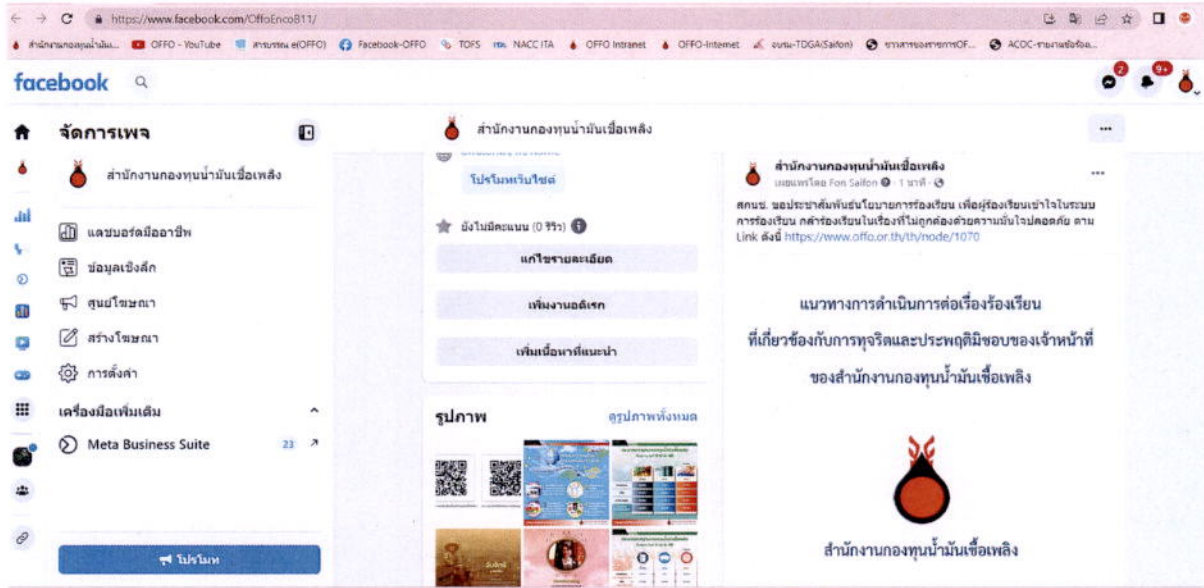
https://www.facebook.com/OffoEnco811/

สำนักงานกองทุนน้ำมัน... OFFO - YouTube สารบรรณ e(OFFO) Facebook-OFFO TOFS NACC ITA OFFO Intranet OFFO-Internet งบกม-TDGA(Saifon) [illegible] ACOC-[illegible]

facebook

2 9+

จัดการเพจ

สำนักงานกองทุนน้ำมันเชื้อเพลิง

แดชบอร์ดมืออาชีพ

ข้อมูลเชิงลึก

ศูนย์โฆษณา

สร้างโฆษณา

การตั้งค่า

เครื่องมือเพิ่มเติม

Meta Business Suite 23

โปรโมท

สำนักงานกองทุนน้ำมันเชื้อเพลิง

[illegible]

โปรโมทเว็บไซต์

ยังไม่มีคะแนน (0 รีวิว)

แก้ไขรายละเอียด

เพิ่มงานอดิเรก

เพิ่มเนื้อหาที่แนะนำ

รูปภาพ

ดูรูปภาพทั้งหมด

สำนักงานกองทุนน้ำมันเชื้อเพลิง

เผยแพร่โดย Fon Saifon · 1 นาที ·

สกนช. ขอประชาสัมพันธ์นโยบายการร้องเรียน เพื่อผู้ร้องเรียนเข้าใจในระบบการร้องเรียน กล้าร้องเรียนในเรื่องที่ไม่ถูกต้องด้วยความมั่นใจปลอดภัย ตาม Link ดังนี้ https://www.offo.or.th/th/node/1070

แนวทางการดำเนินการต่อเรื่องร้องเรียน

ที่เกี่ยวข้องกับการทุจริตและประพฤติมิชอบของเจ้าหน้าที่

ของสำนักงานกองทุนน้ำมันเชื้อเพลิง

สำนักงานกองทุนน้ำมันเชื้อเพลิง